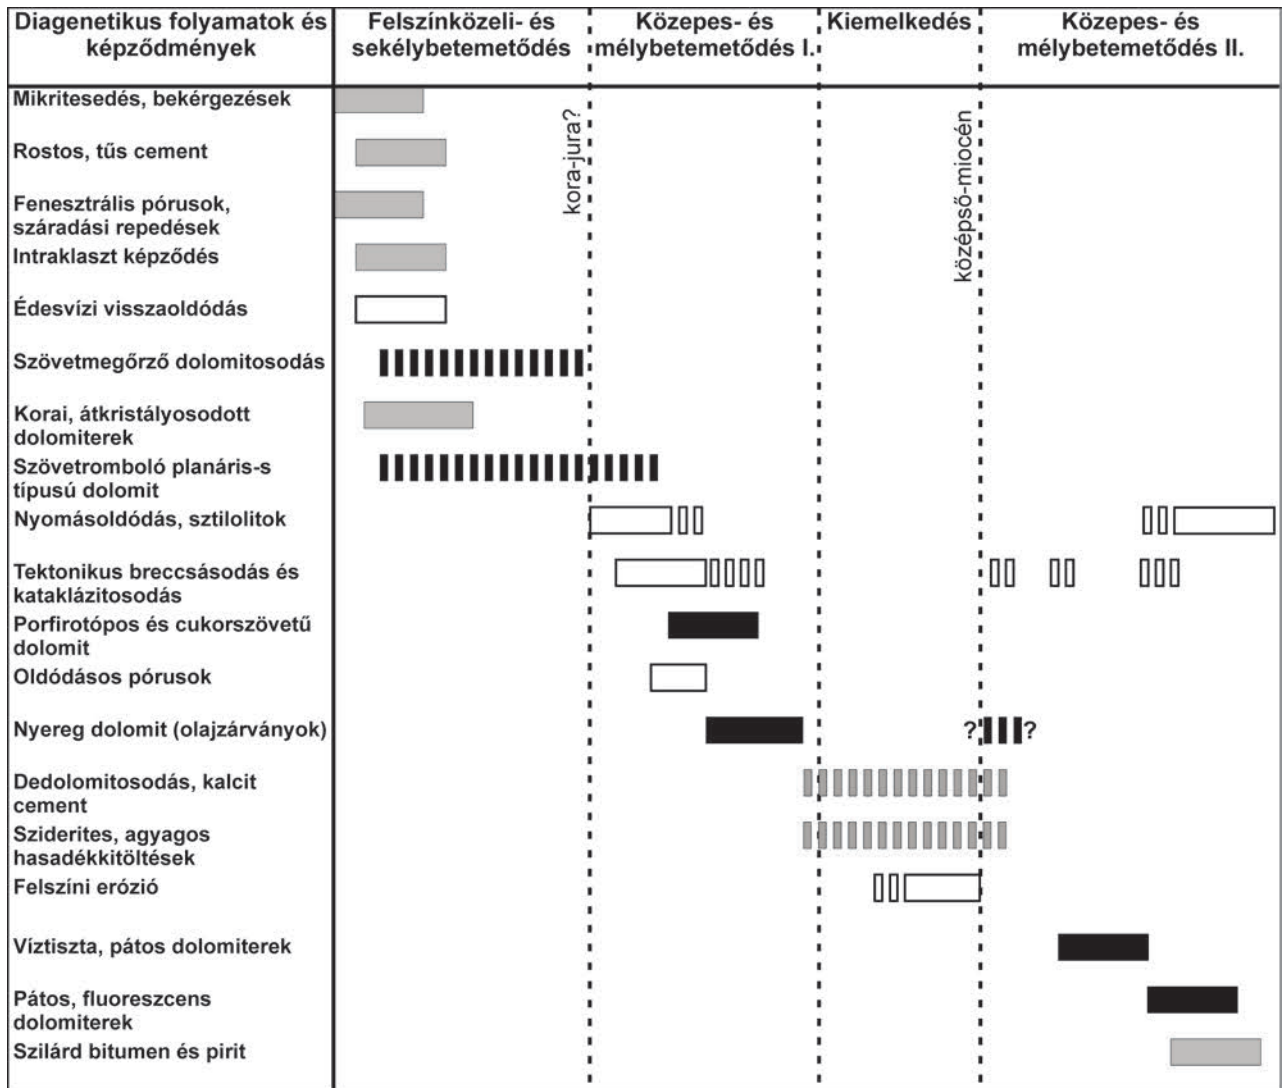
| Diagenetikus folyamatok és képződmények | Felszínközeli- és sekélybetemetődés | Közepes- és mélybetemetődés I. | Kiemelkedés | Közepes- és mélybetemetődés II. |
|---|---|---|---|---|
| Mikritesedés, bekérgezések | | | | |
| Rostos, tűs cement | | | | |
| Fenesztrális pórusok, száradási repedések | | | | |
| Intraklaszt képződés | | | | |
| Édesvízi visszaoldódás | | | | |
| Szövetmegőrző dolomitosodás | | | | |
| Korai, átkristályosodott dolomiterek | | | | |
| Szövetromboló planáris-s típusú dolomit | | | | |
| Nyomásoldódás, sztilolitok | | | | |
| Tektonikus breccsásodás és kataklázitosodás | | | | |
| Porfirotópos és cukorszövetű dolomit | | | | |
| Oldódásos pórusok | | | | |
| Nyereg dolomit (olajzárványok) | | | ? | ? |
| Dedolomitosodás, kalcit cement | | | | |
| Sziderites, agyagos hasadékkitöltések | | | | |
| Felszíni erózió | | | | |
| Víztiszta, pátos dolomiterek | | | | |
| Pátos, fluoreszcens dolomiterek | | | | |
| Szilárd bitumen és pirit | | | | |

kora-jura?

középső-miocén